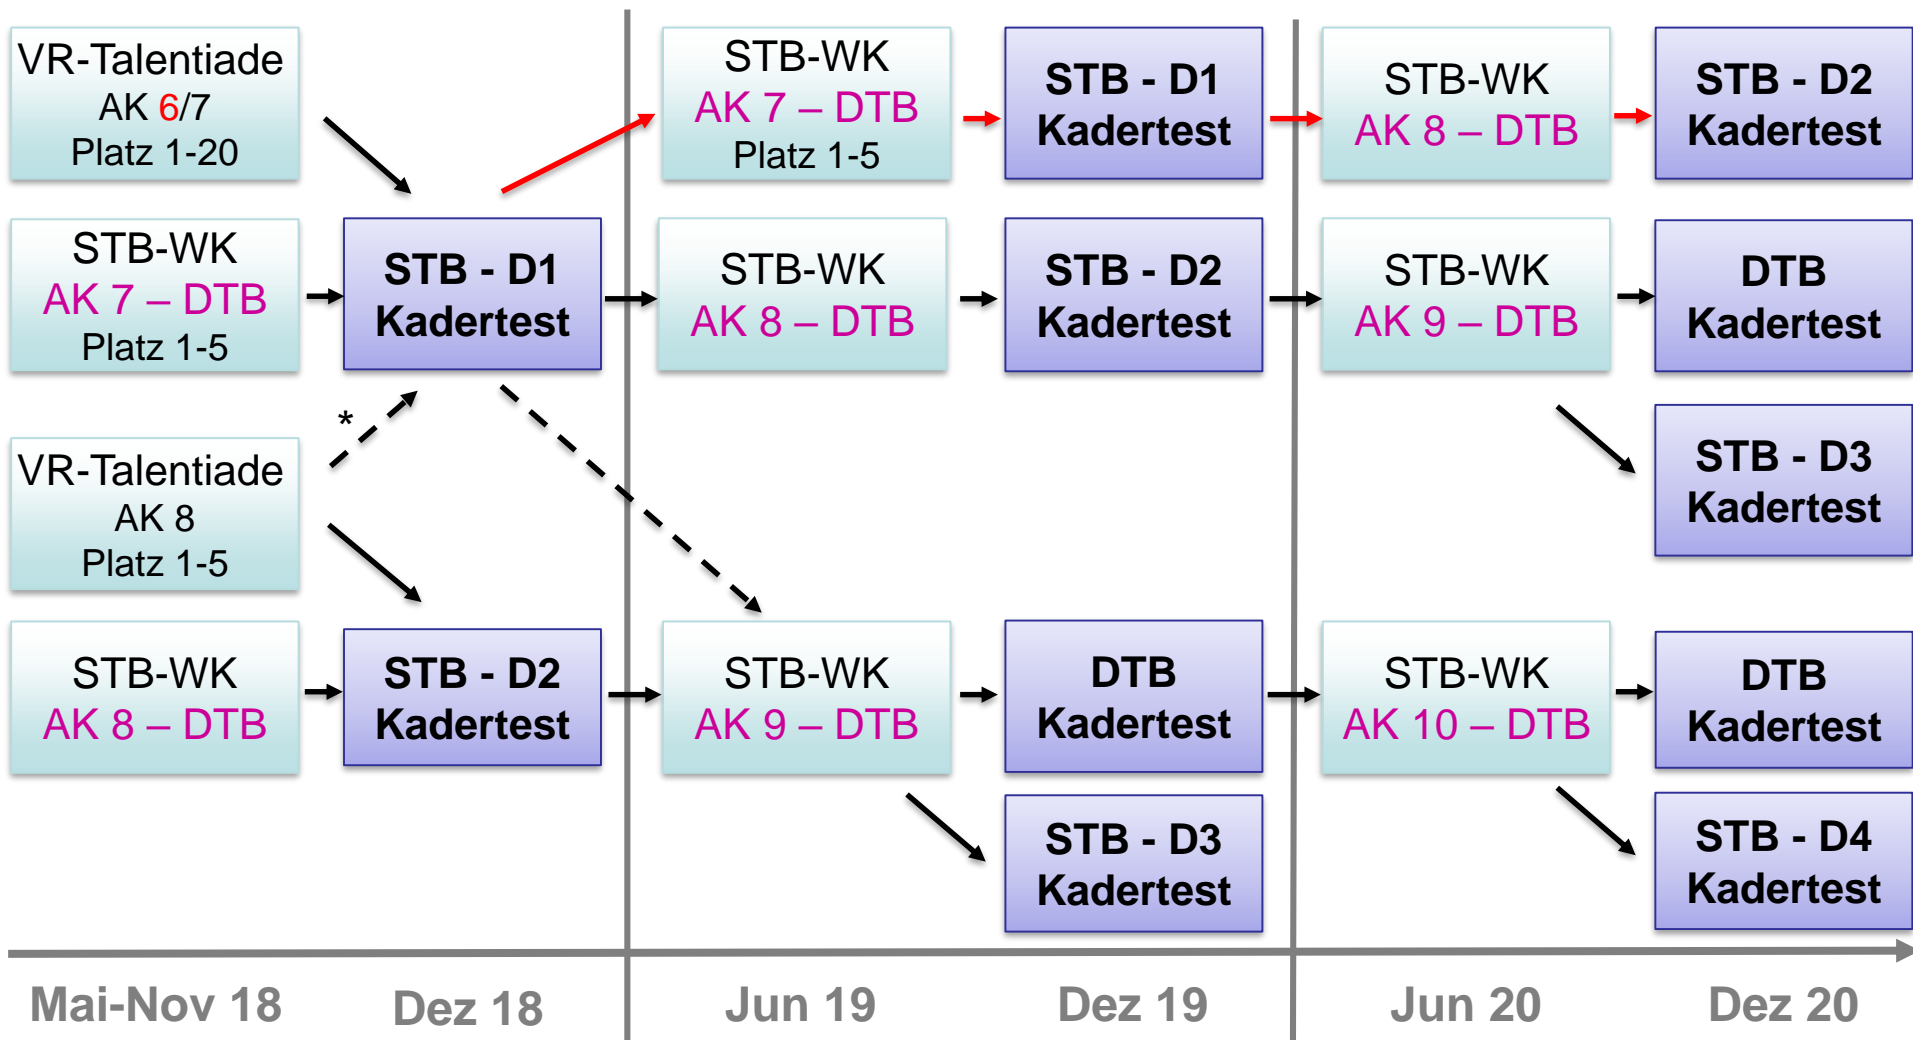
VR-Talentiade
AK 6/7
Platz 1-20

STB-WK
AK 7 – DTB
Platz 1-5

STB - D1
Kadertest

*

VR-Talentiade
AK 8
Platz 1-5

STB-WK
AK 8 – DTB

STB - D2
Kadertest

STB-WK
AK 7 – DTB
Platz 1-5

STB - D1
Kadertest

STB-WK
AK 8 – DTB

STB - D2
Kadertest

STB-WK
AK 9 – DTB

DTB
Kadertest

STB - D3
Kadertest

STB-WK
AK 8 – DTB

STB - D2
Kadertest

STB-WK
AK 9 – DTB

DTB
Kadertest

STB - D3
Kadertest

STB-WK
AK 10 – DTB

DTB
Kadertest

STB - D4
Kadertest

Mai-Nov 18 Dez 18 Jun 19 Dez 19 Jun 20 Dez 20